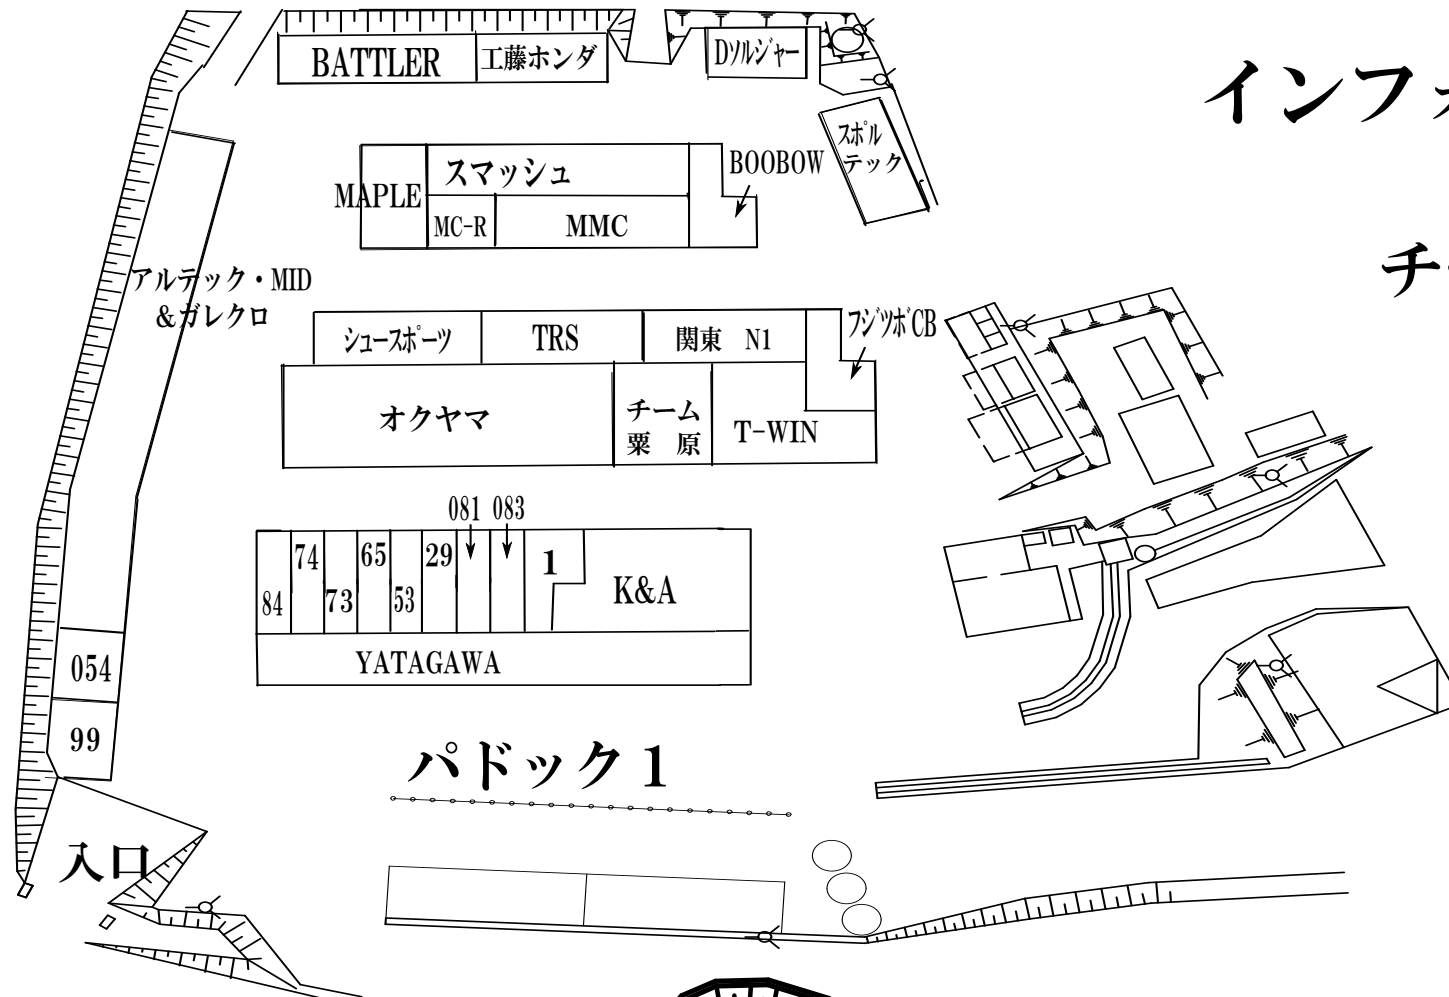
BATTLER
工藤ホンダ
Dソルジャー
インフォ
スポルテック
MAPLE
スマッシュ
BOOBOW
MC-R
MMC
チ
アルテック・MID
＆ガレクロ
シュースポーツ
TRS
関東 N1
フジツボCB
オクヤマ
チーム
栗原
T-WIN
081
083
74
65
29
1
K&A
84
73
53
YATAGAWA
054
99
パドック１
入口